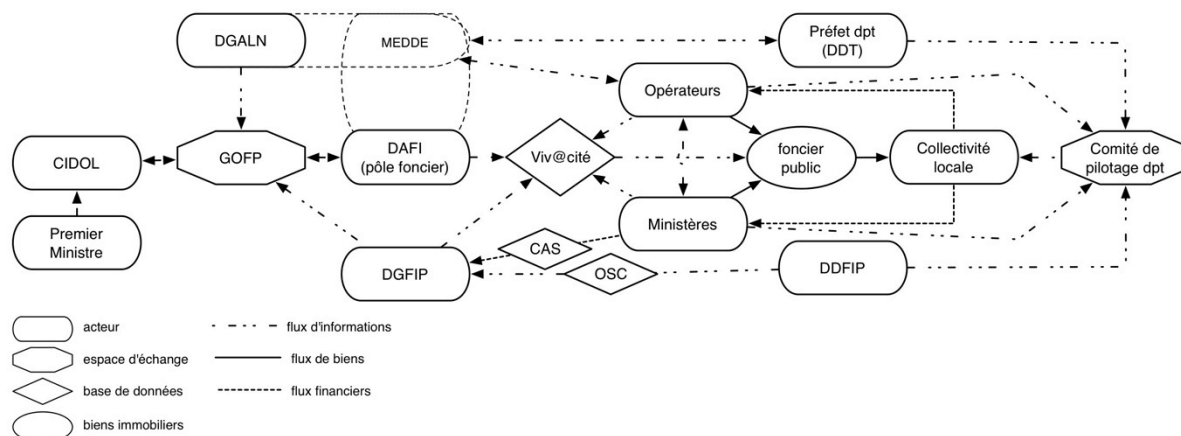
DGALN

MEDDE

Préfet dpt (DDT)

Opérateurs

CIDOL

GOFP

DAFI (pôle foncier)

Viv@cité

foncier public

Collectivité locale

Comité de pilotage dpt

Premier Ministre

Ministères

CAS

OSC

DGFIP

DDFIP

acteur

espace d'échange

base de données

biens immobiliers

flux d'informations

flux de biens

flux financiers